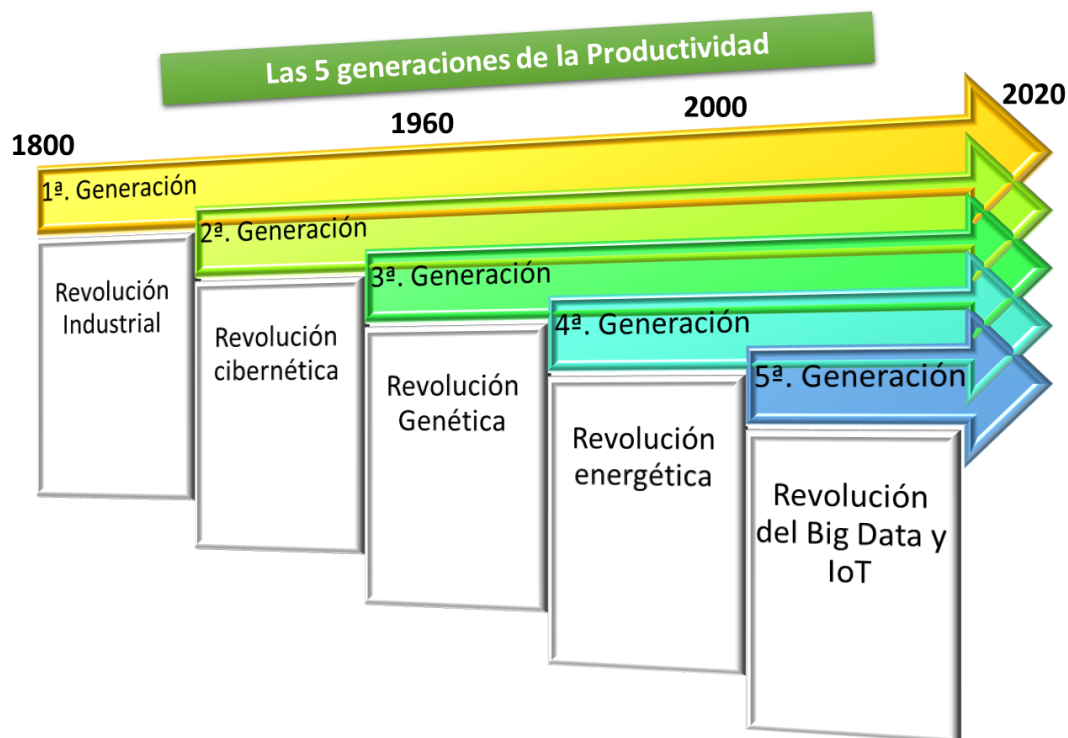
Las 5 generaciones de la Productividad

1800

1960

2000

2020

1ª. Generación

2ª. Generación

3ª. Generación

4ª. Generación

5ª. Generación

Revolución Industrial

Revolución cibernética

Revolución Genética

Revolución energética

Revolución del Big Data y IoT